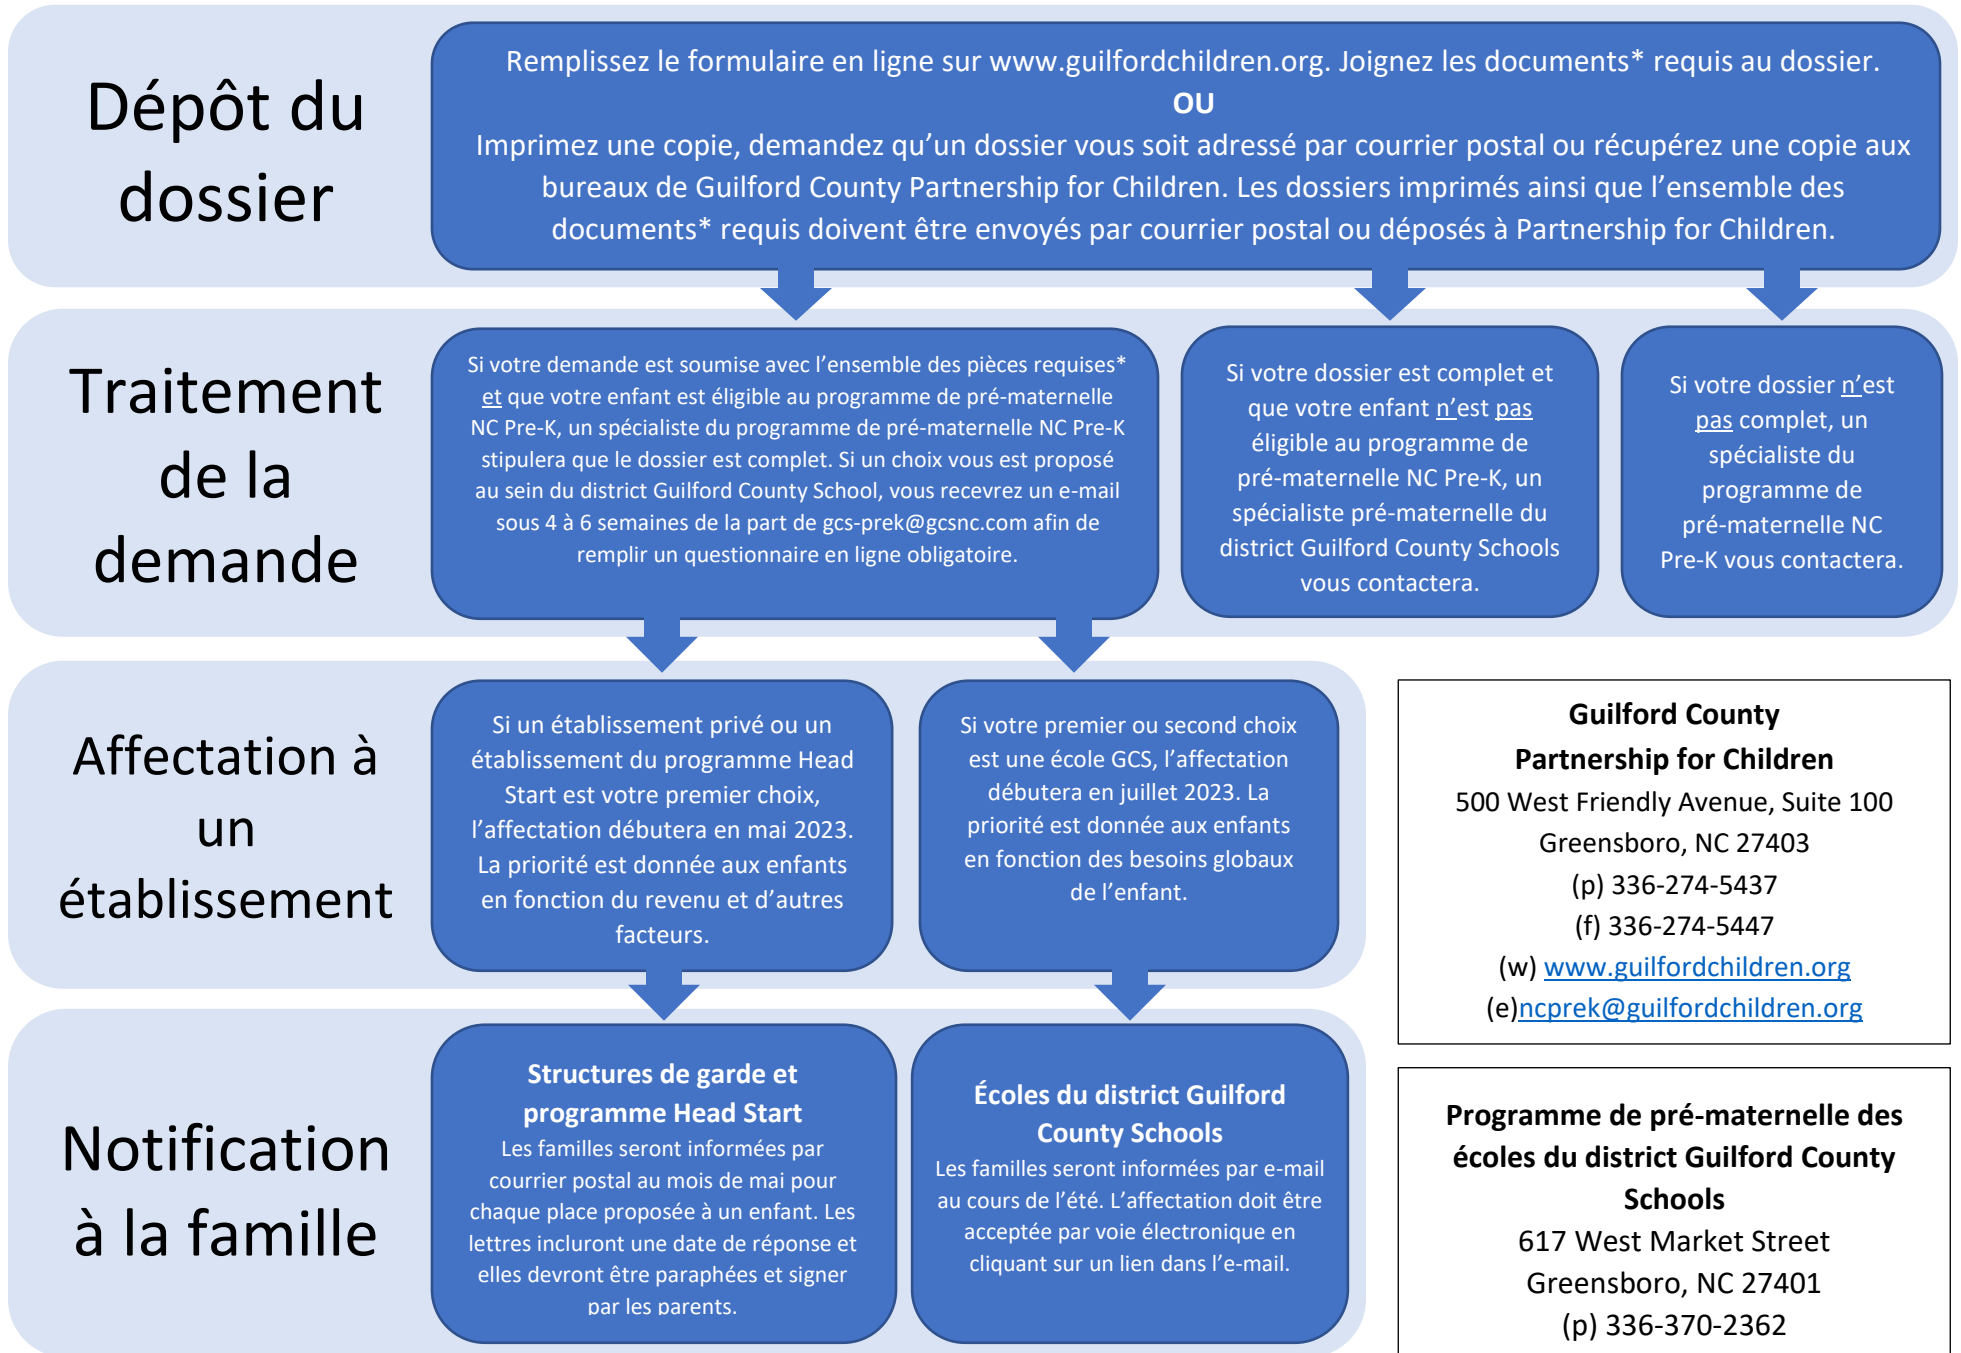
Dépôt du dossier

Remplissez le formulaire en ligne sur www.guilfordchildren.org. Joignez les documents* requis au dossier.
OU
Imprimez une copie, demandez qu'un dossier vous soit adressé par courrier postal ou récupérez une copie aux bureaux de Guilford County Partnership for Children. Les dossiers imprimés ainsi que l'ensemble des documents* requis doivent être envoyés par courrier postal ou déposés à Partnership for Children.

Traitement de la demande

Si votre demande est soumise avec l'ensemble des pièces requises* et que votre enfant est éligible au programme de pré-maternelle NC Pre-K, un spécialiste du programme de pré-maternelle NC Pre-K stipulera que le dossier est complet. Si un choix vous est proposé au sein du district Guilford County School, vous recevrez un e-mail sous 4 à 6 semaines de la part de gcs-prek@gcsnc.com afin de remplir un questionnaire en ligne obligatoire.

Si votre dossier est complet et que votre enfant n'est pas éligible au programme de pré-maternelle NC Pre-K, un spécialiste pré-maternelle du district Guilford County Schools vous contactera.

Si votre dossier n'est pas complet, un spécialiste du programme de pré-maternelle NC Pre-K vous contactera.

Affectation à un établissement

Si un établissement privé ou un établissement du programme Head Start est votre premier choix, l'affectation débutera en mai 2023. La priorité est donnée aux enfants en fonction du revenu et d'autres facteurs.

Si votre premier ou second choix est une école GCS, l'affectation débutera en juillet 2023. La priorité est donnée aux enfants en fonction des besoins globaux de l'enfant.

Guilford County Partnership for Children
500 West Friendly Avenue, Suite 100
Greensboro, NC 27403
(p) 336-274-5437
(f) 336-274-5447
(w) www.guilfordchildren.org
(e)ncprek@guilfordchildren.org

Notification à la famille

Structures de garde et programme Head Start
Les familles seront informées par courrier postal au mois de mai pour chaque place proposée à un enfant. Les lettres incluront une date de réponse et elles devront être paraphées et signer par les parents.

Écoles du district Guilford County Schools
Les familles seront informées par e-mail au cours de l'été. L'affectation doit être acceptée par voie électronique en cliquant sur un lien dans l'e-mail.

Programme de pré-maternelle des écoles du district Guilford County Schools
617 West Market Street
Greensboro, NC 27401
(p) 336-370-2362